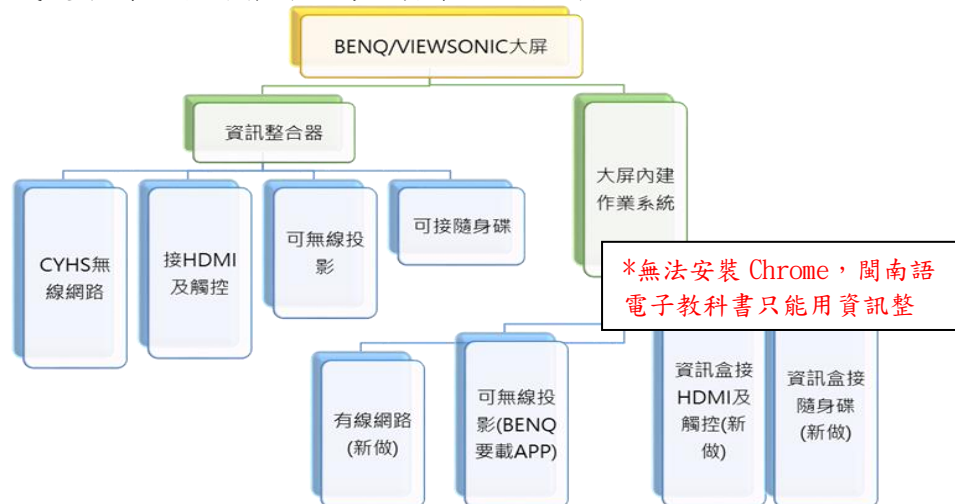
BENQ/VIEWSONIC大屏

資訊整合器

大屏內建作業系統

CYHS無線網路

接HDMI及觸控

可無線投影

可接隨身碟

*無法安裝 Chrome，閩南語電子教科書只能用資訊整

有線網路(新做)

可無線投影(BENQ要載APP)

資訊盒接HDMI及觸控(新做)

資訊盒接隨身碟(新做)